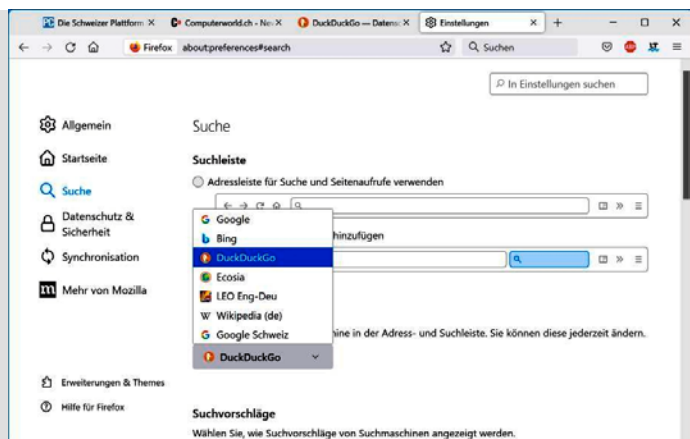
Die Schweizer Plattform ×
Computerworld.ch - Ne ×
DuckDuckGo — Datens ×
Einstellungen ×
+

Firefox about:preferences#search
Suchen

In Einstellungen suchen

Allgemein
Startseite
Suche
Datenschutz & Sicherheit
Synchronisation
Mehr von Mozilla

Suche

Suchleiste

Adressleiste für Suche und Seitenaufrufe verwenden

hinzufügen

Google
Bing
DuckDuckGo
Ecosia
LEO Eng-Deu
Wikipedia (de)
Google Schweiz

hine in der Adress- und Suchleiste. Sie können diese jederzeit ändern.

DuckDuckGo

Erweiterungen & Themes
Hilfe für Firefox

Suchvorschläge
Wählen Sie, wie Suchvorschläge von Suchmaschinen angezeigt werden.